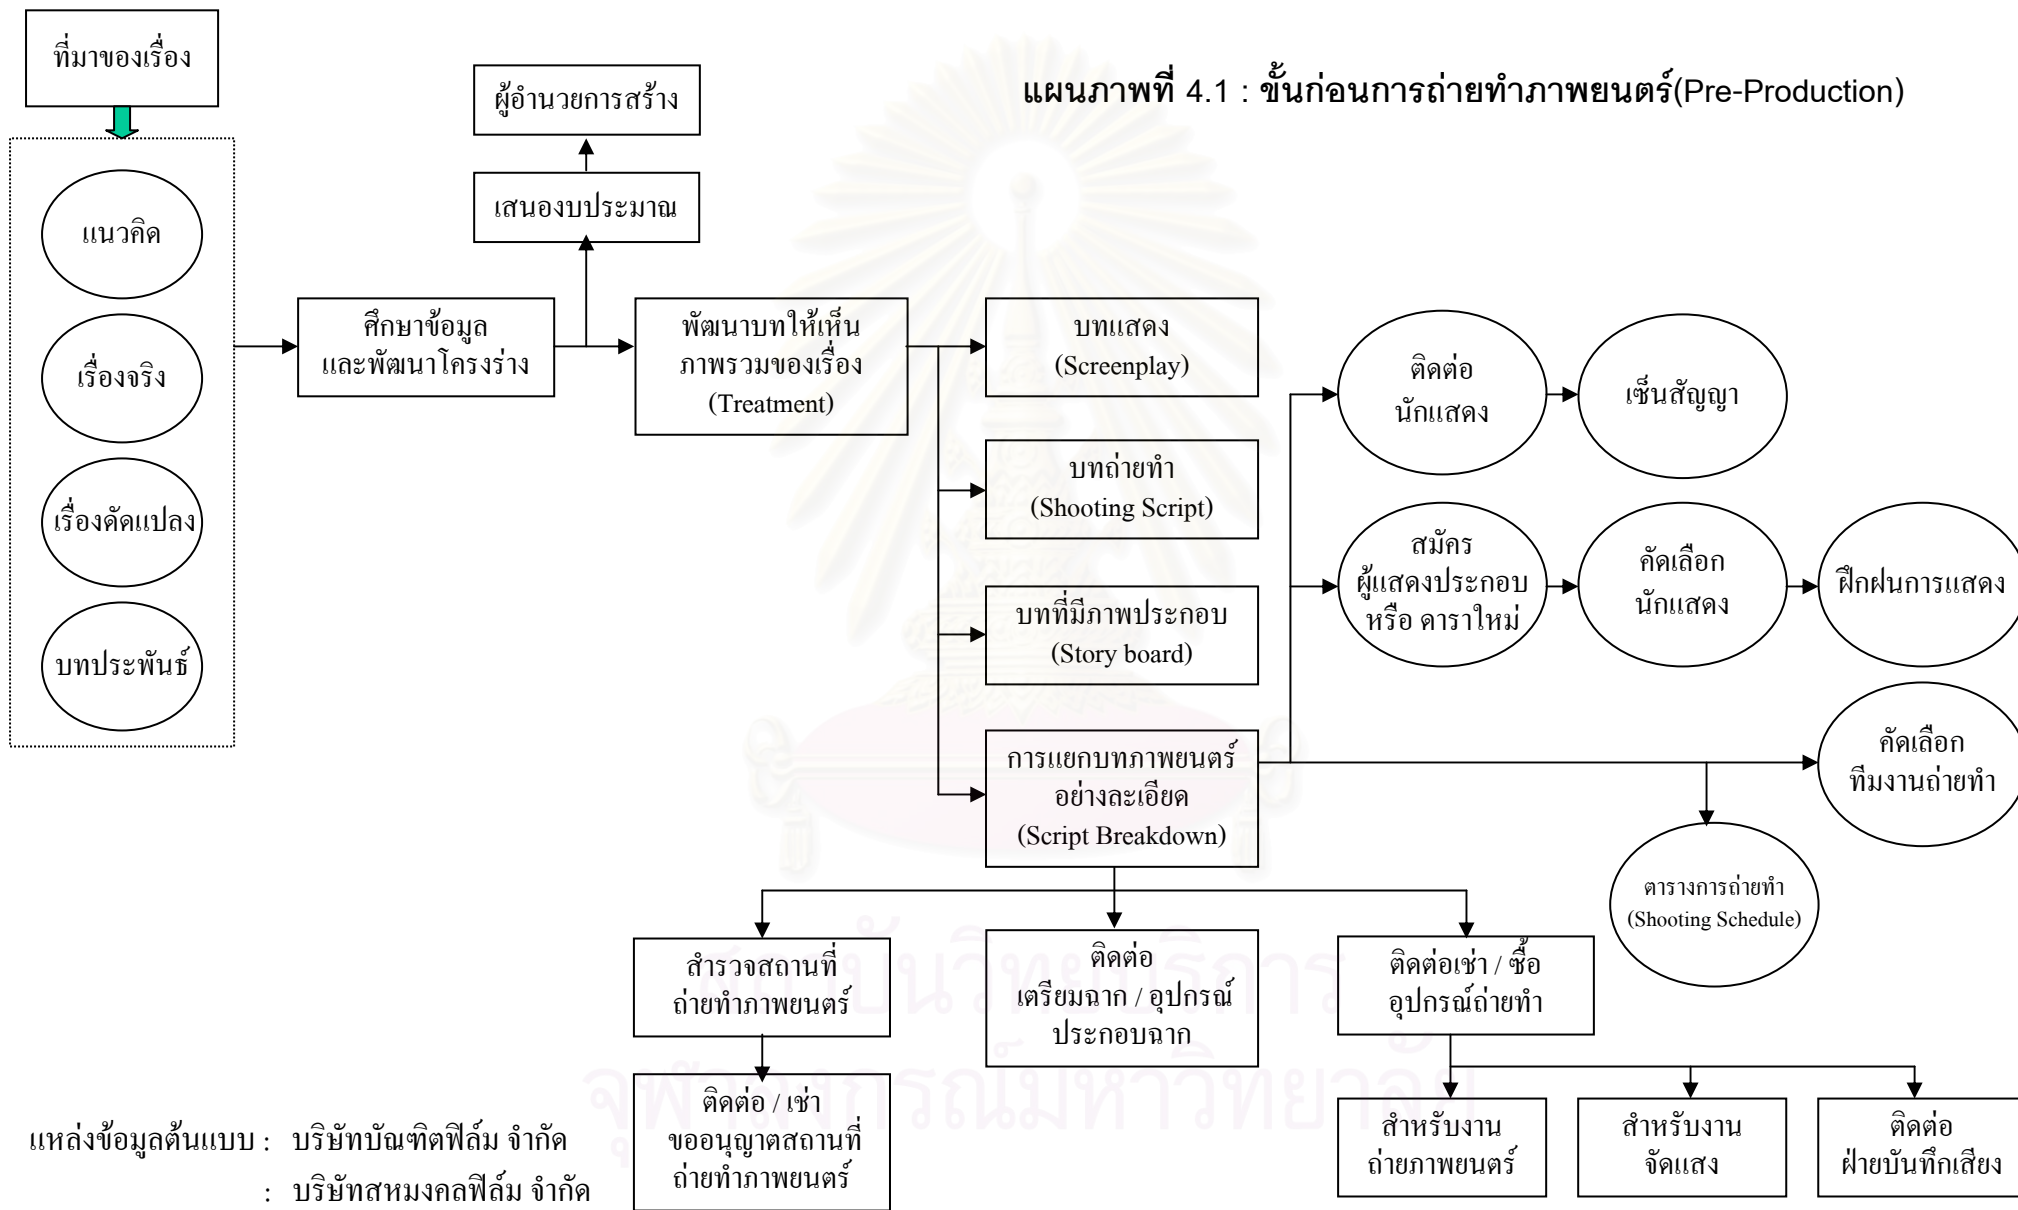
ที่มาของเรื่อง

แผนภาพที่ 4.1 : ขั้นก่อนการถ่ายทำภาพยนตร์(Pre-Production)

ผู้อำนวยการสร้าง

เสนองบประมาณ

แนวคิด

เรื่องจริง

เรื่องดัดแปลง

บทประพันธ์

ศึกษาข้อมูล และพัฒนาโครงร่าง

พัฒนาบทให้เห็นภาพรวมของเรื่อง (Treatment)

บทแสดง (Screenplay)

บทถ่ายทำ (Shooting Script)

บทที่มีภาพประกอบ (Story board)

การแยกบทภาพยนตร์อย่างละเอียด (Script Breakdown)

ติดต่อนักแสดง

เซ็นสัญญา

สมัคร ผู้แสดงประกอบ หรือ ดาราใหม่

คัดเลือกนักแสดง

ฝึกฝนการแสดง

คัดเลือกทีมงานถ่ายทำ

ตารางการถ่ายทำ (Shooting Schedule)

สำรวจสถานที่ถ่ายทำภาพยนตร์

ติดต่อ เตรียมฉาก / อุปกรณ์ประกอบฉาก

ติดต่อเช่า / ซื้อ อุปกรณ์ถ่ายทำ

ติดต่อ / เช่า ขออนุญาตสถานที่ถ่ายทำภาพยนตร์

สำหรับงานถ่ายภาพยนตร์

สำหรับงานจัดแสง

ติดต่อฝ่ายบันทึกเสียง

แหล่งข้อมูลต้นแบบ : บริษัทบัณฑิตฟิล์ม จำกัด
: บริษัทสหมงคลฟิล์ม จำกัด